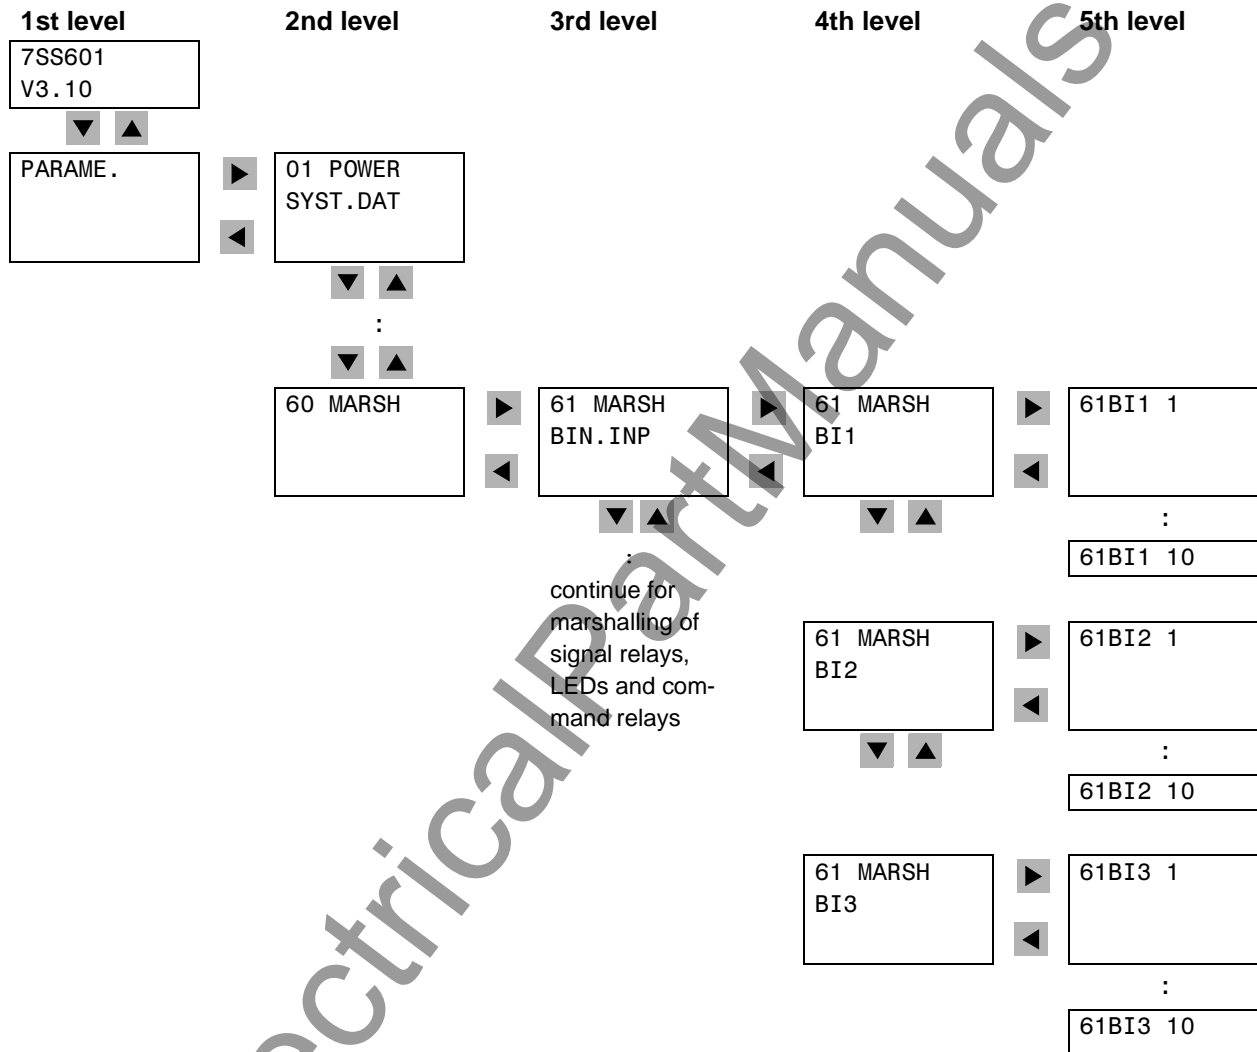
1st level
2nd level
3rd level
4th level
5th level

7SS601
V3.10

PARAME.

01 POWER
SYST.DAT

:

60 MARSH

61 MARSH
BIN.INP

:

continue for marshalling of signal relays, LEDs and command relays

61 MARSH
BI1

61BI1 1

:

61BI1 10

61 MARSH
BI2

61BI2 1

:

61BI2 10

61 MARSH
BI3

61BI3 1

:

61BI3 10

ElectricalPartManuals